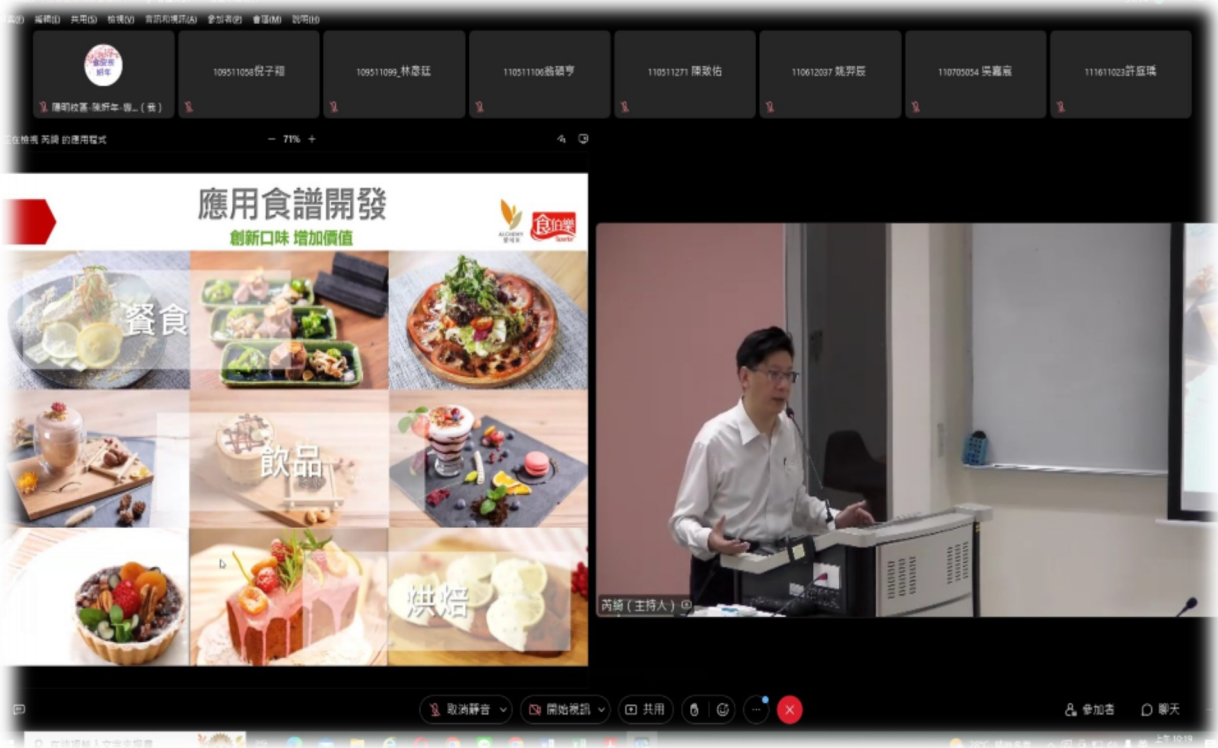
編輯(E) 共用(S) 檢視(V) 音訊和視訊(A) 參加者(P) 會議(M) 說明(H)

陳明秋基·陳昇年·恆...(我)

109511058倪子翔

109511099_林彥廷

110511106翁碩亨

110511271 陳敬佑

110612037 姚羿辰

110705054 吳嘉宸

111611023許庭瑀

正在檢視 芮綺 的應用程式

71%

應用食譜開發

創新口味 增加價值

ALCHEMY 愛可米

食伯樂

餐食

飲品

烘焙

芮綺(主持人)

取消靜音

開始視訊

共用

參加者

聊天